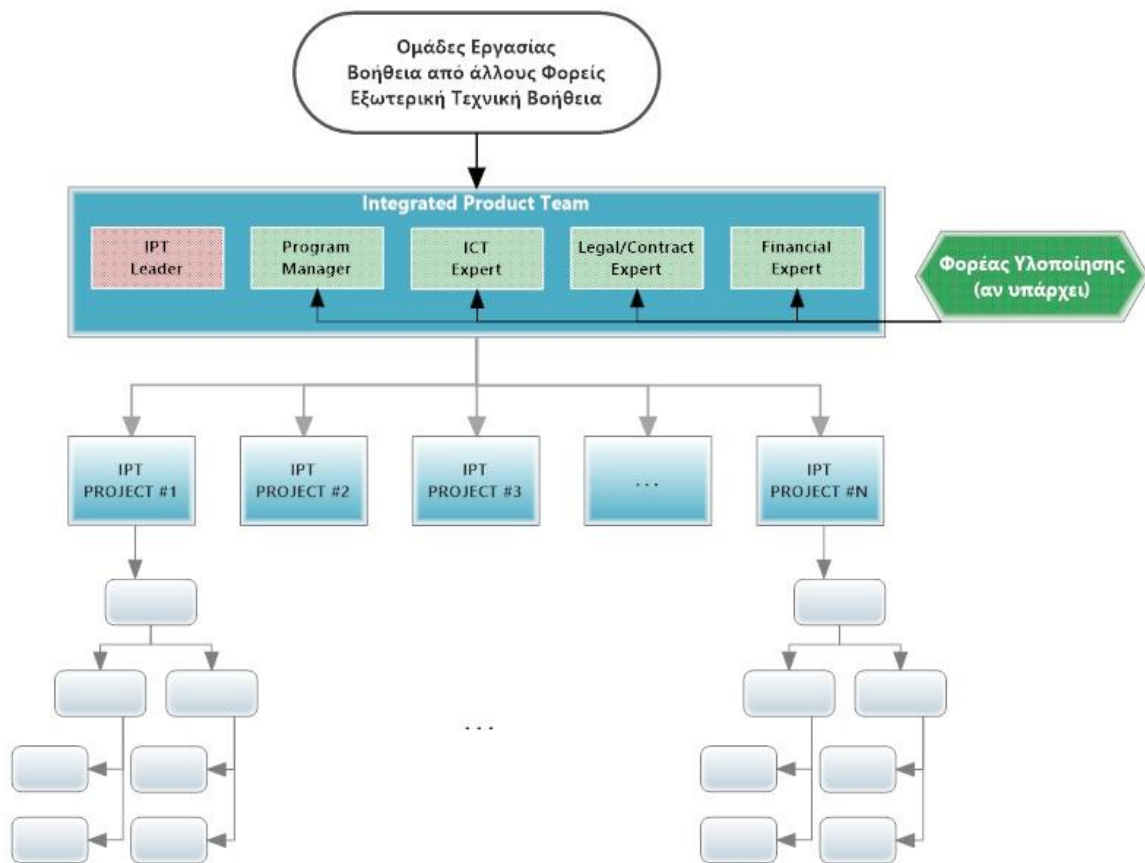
Ομάδες Εργασίας
Βοήθεια από άλλους Φορείς
Εξωτερική Τεχνική Βοήθεια

Integrated Product Team

IPT Leader

Program Manager

ICT Expert

Legal/Contract Expert

Financial Expert

Φορέας Υλοποίησης (αν υπάρχει)

IPT PROJECT #1

IPT PROJECT #2

IPT PROJECT #3

...

IPT PROJECT #N

...